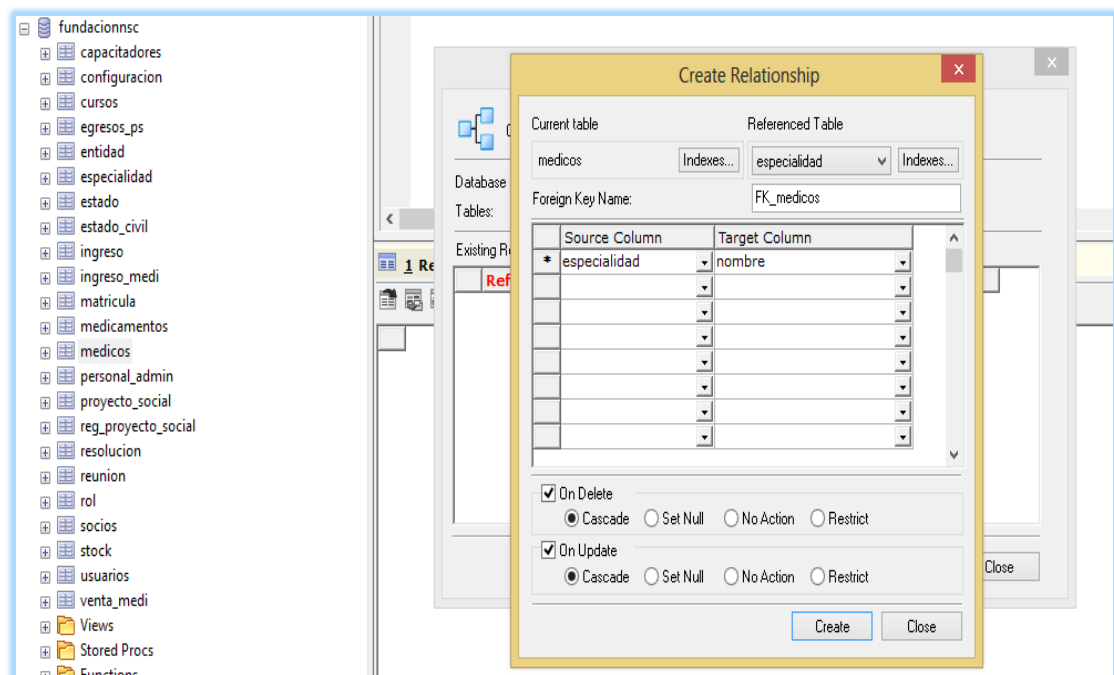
fundacionnsc
capacitadores
configuracion
cursos
egresos_ps
entidad
especialidad
estado
estado_civil
ingreso
ingreso_medi
matricula
medicamentos
medicos
personal_admin
proyecto_social
reg_proyecto_social
resolucion
reunion
rol
socios
stock
usuarios
venta_medi
Views
Stored Procs
Functions

Database
Tables:
Existing Re
1 Re
Ref
Close

Create Relationship
Current table
Referenced Table
medicos
Indexes...
especialidad
Indexes...
Foreign Key Name:
FK_medicos

| | Source Column | Target Column |
|---|---|---|
| * | especialidad | nombre |
| | | |
| | | |
| | | |
| | | |
| | | |
| | | |
| | | |

On Delete
Cascade Set Null No Action Restrict
On Update
Cascade Set Null No Action Restrict
Create
Close